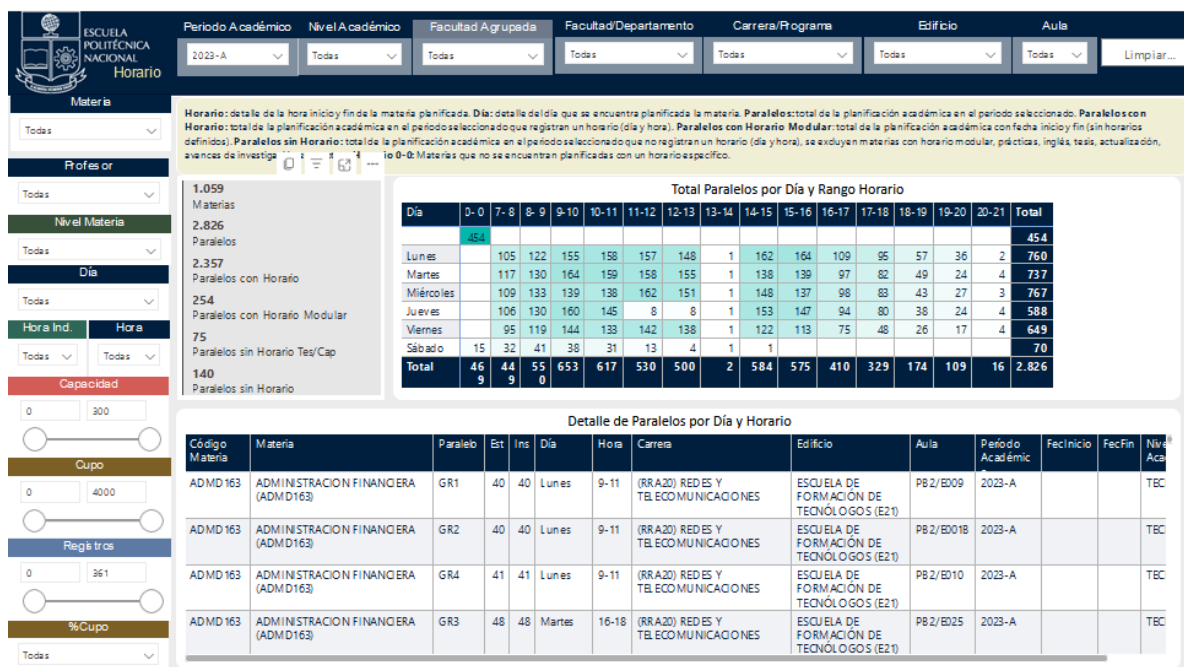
ESCUELA POLITÉCNICA NACIONAL Horario

Periodo Académico 2023-A
Nivel Académico Todas
Facultad Agrupada Todas
Facultad/Departamento Todas
Carrera/Programa Todas
Edificio Todas
Aula Todas
Limpiar...

Materia Todas
Profesor Todas
Nivel Materia Todas
Día Todas
Hora Ind. Todas
Hora Todas
Capacidad 0 300
Cupo 0 4000
Registros 0 361
%Cupo Todas

Horario: detalle de la hora inicio y fin de la materia planificada. Día: detalle del día que se encuentra planificada la materia. Paralelos: total de la planificación académica en el periodo seleccionado. Paralelos con Horario: total de la planificación académica en el periodo seleccionado que registran un horario (día y hora). Paralelos con Horario Modular: total de la planificación académica con fecha inicio y fin (sin horarios definidos). Paralelos sin Horario: total de la planificación académica en el periodo seleccionado que no registran un horario (día y hora), se excluyen materias con horario modular, prácticas, inglés, tesis, actualización, avances de investiga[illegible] 0-0: Materias que no se encuentran planificadas con un horario específico.

1.059 Materias
2.826 Paralelos
2.357 Paralelos con Horario
254 Paralelos con Horario Modular
75 Paralelos sin Horario Tes/Cap
140 Paralelos sin Horario

Total Paralelos por Día y Rango Horario

| Día | 0-0 | 7-8 | 8-9 | 9-10 | 10-11 | 11-12 | 12-13 | 13-14 | 14-15 | 15-16 | 16-17 | 17-18 | 18-19 | 19-20 | 20-21 | Total |
|---|---|---|---|---|---|---|---|---|---|---|---|---|---|---|---|---|
| | 454 | | | | | | | | | | | | | | | 454 |
| Lunes | | 105 | 122 | 155 | 158 | 157 | 148 | 1 | 162 | 164 | 109 | 95 | 57 | 36 | 2 | 760 |
| Martes | | 117 | 130 | 164 | 159 | 158 | 155 | 1 | 138 | 139 | 97 | 82 | 49 | 24 | 4 | 737 |
| Miércoles | | 109 | 133 | 139 | 138 | 162 | 151 | 1 | 148 | 137 | 98 | 83 | 43 | 27 | 3 | 767 |
| Jueves | | 106 | 130 | 160 | 145 | 8 | 8 | 1 | 153 | 147 | 94 | 80 | 38 | 24 | 4 | 588 |
| Viernes | | 95 | 119 | 144 | 133 | 142 | 138 | 1 | 122 | 113 | 75 | 48 | 26 | 17 | 4 | 649 |
| Sábado | 15 | 32 | 41 | 38 | 31 | 13 | 4 | 1 | 1 | | | | | | | 70 |
| Total | 469 | 449 | 550 | 653 | 617 | 530 | 500 | 2 | 584 | 575 | 410 | 329 | 174 | 109 | 16 | 2.826 |

Detalle de Paralelos por Día y Horario

| Código Materia | Materia | Paralelo | Est | Ins | Día | Hora | Carrera | Edificio | Aula | Período Académico | FecInicio | FecFin | Nive Aca |
|---|---|---|---|---|---|---|---|---|---|---|---|---|---|
| ADMD163 | ADMINISTRACION FINANCIERA (ADMD163) | GR1 | 40 | 40 | Lunes | 9-11 | (RRA20) REDES Y TELECOMUNICACIONES | ESCUELA DE FORMACIÓN DE TECNÓLOGOS (E21) | PB2/E009 | 2023-A | | | TEC |
| ADMD163 | ADMINISTRACION FINANCIERA (ADMD163) | GR2 | 40 | 40 | Lunes | 9-11 | (RRA20) REDES Y TELECOMUNICACIONES | ESCUELA DE FORMACIÓN DE TECNÓLOGOS (E21) | PB2/E001B | 2023-A | | | TEC |
| ADMD163 | ADMINISTRACION FINANCIERA (ADMD163) | GR4 | 41 | 41 | Lunes | 9-11 | (RRA20) REDES Y TELECOMUNICACIONES | ESCUELA DE FORMACIÓN DE TECNÓLOGOS (E21) | PB2/E010 | 2023-A | | | TEC |
| ADMD163 | ADMINISTRACION FINANCIERA (ADMD163) | GR3 | 48 | 48 | Martes | 16-18 | (RRA20) REDES Y TELECOMUNICACIONES | ESCUELA DE FORMACIÓN DE TECNÓLOGOS (E21) | PB2/E025 | 2023-A | | | TEC |